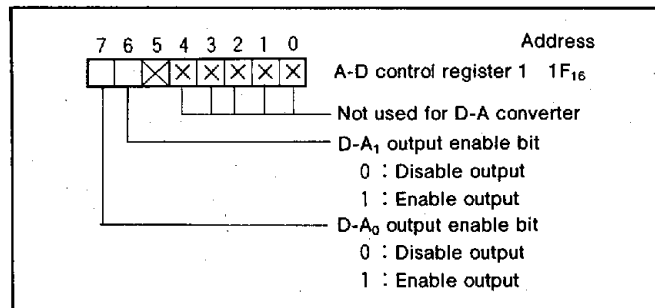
7 6 5 4 3 2 1 0

Address

A-D control register 1 $1F_{16}$

Not used for D-A converter

D-$A_1$ output enable bit
0 : Disable output
1 : Enable output

D-$A_0$ output enable bit
0 : Disable output
1 : Enable output